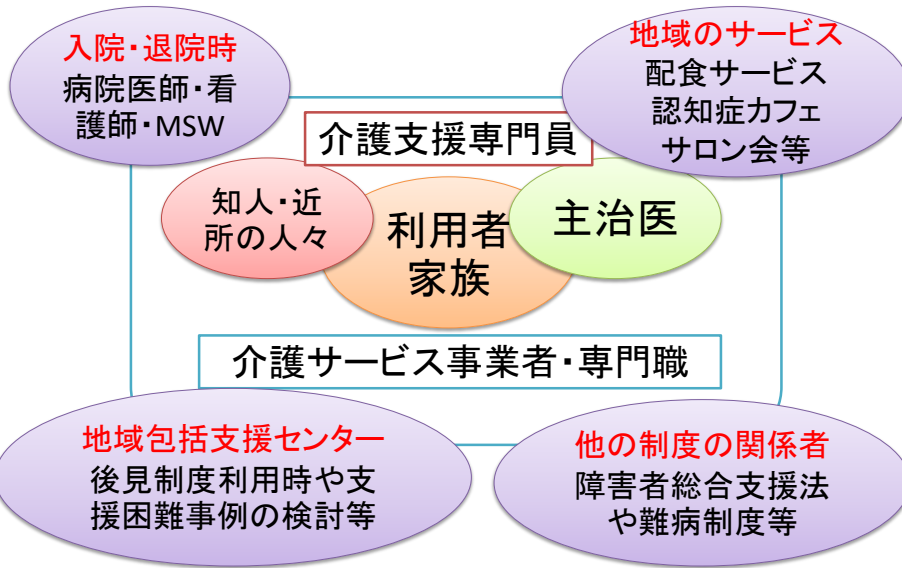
入院・退院時
病院医師・看護師・MSW

地域のサービス
配食サービス
認知症カフェ
サロン会等

介護支援専門員

知人・近所の人々

利用者
家族

主治医

介護サービス事業者・専門職

地域包括支援センター
後見制度利用時や支援困難事例の検討等

他の制度の関係者
障害者総合支援法や難病制度等